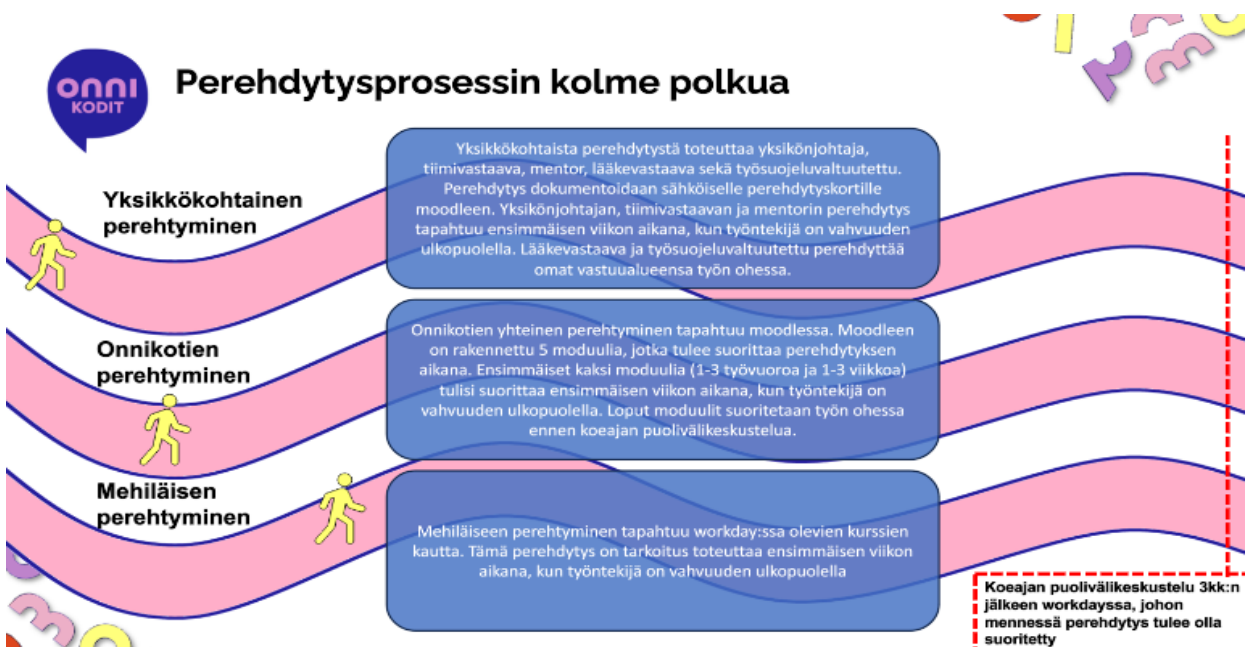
onni
KODIT

Perehdytysprosessin kolme polkua

Yksikkökohtainen perehtyminen

Yksikkökohtaista perehdytystä toteuttaa yksikönjohtaja, tiimivastaava, mentor, lääkevastaava sekä työsuojeluvaltuutettu. Perehdytys dokumentoidaan sähköiselle perehdytyskortille moodleen. Yksikönjohtajan, tiimivastaavan ja mentorin perehdytys tapahtuu ensimmäisen viikon aikana, kun työntekijä on vahvuuden ulkopuolella. Lääkevastaava ja työsuojeluvaltuutettu perehdyttää omat vastuualueensa työn ohessa.

Onnikotien perehtyminen

Onnikotien yhteinen perehtyminen tapahtuu moodlessa. Moodleen on rakennettu 5 moduulia, jotka tulee suorittaa perehdytyksen aikana. Ensimmäiset kaksi moduulia (1-3 työvuoroa ja 1-3 viikkoa) tulisi suorittaa ensimmäisen viikon aikana, kun työntekijä on vahvuuden ulkopuolella. Loput moduulit suoritetaan työn ohessa ennen koeajan puolivälikeskustelua.

Mehiläisen perehtyminen

Mehiläiseen perehtyminen tapahtuu workday:ssa olevien kurssien kautta. Tämä perehdytys on tarkoitus toteuttaa ensimmäisen viikon aikana, kun työntekijä on vahvuuden ulkopuolella

Koeajan puolivälikeskustelu 3kk:n jälkeen workdayssa, johon mennessä perehdytys tulee olla suoritetty